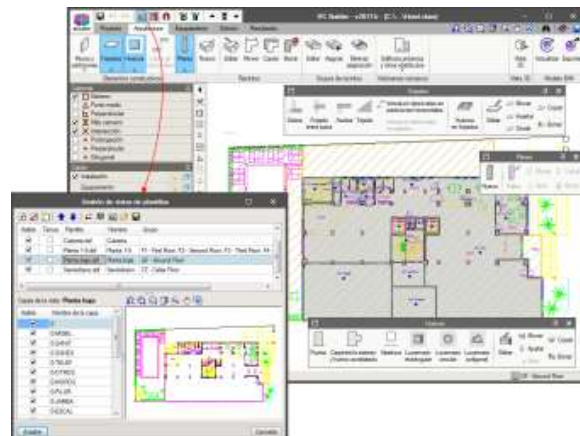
IFC Builder - v2017.k - [C:\... Urbani clase]

Proyecto
Arquitectura
Equipamiento
Cotas
Resultados

Gestión de vistas de plantillas

Activa
Planta
Nombre
Grupo

Cubierta.dxf
Cubierta
Planta 1-5.dxf
Planta 1-5
P1 - First Floor, P2 - Second Floor, P3 - Third Floor, P4
Planta baja.dxf
Planta baja
00 - Ground Floor
Semisótano.dxf
Semisótano
-1 - Cellar Floor

Capas de la vista: Planta baja

Activa
Nombre de la capa
0
CARBEL
C-DIVIT
C-SOLES
C-TELER
DOTROS
D-MOBIL
D-PILAR
E-JAMBA
E-DESCAL

Aceptar
Cancelar

Vistas

Huecos

Suelos

Sombrear

00 - Ground Floor